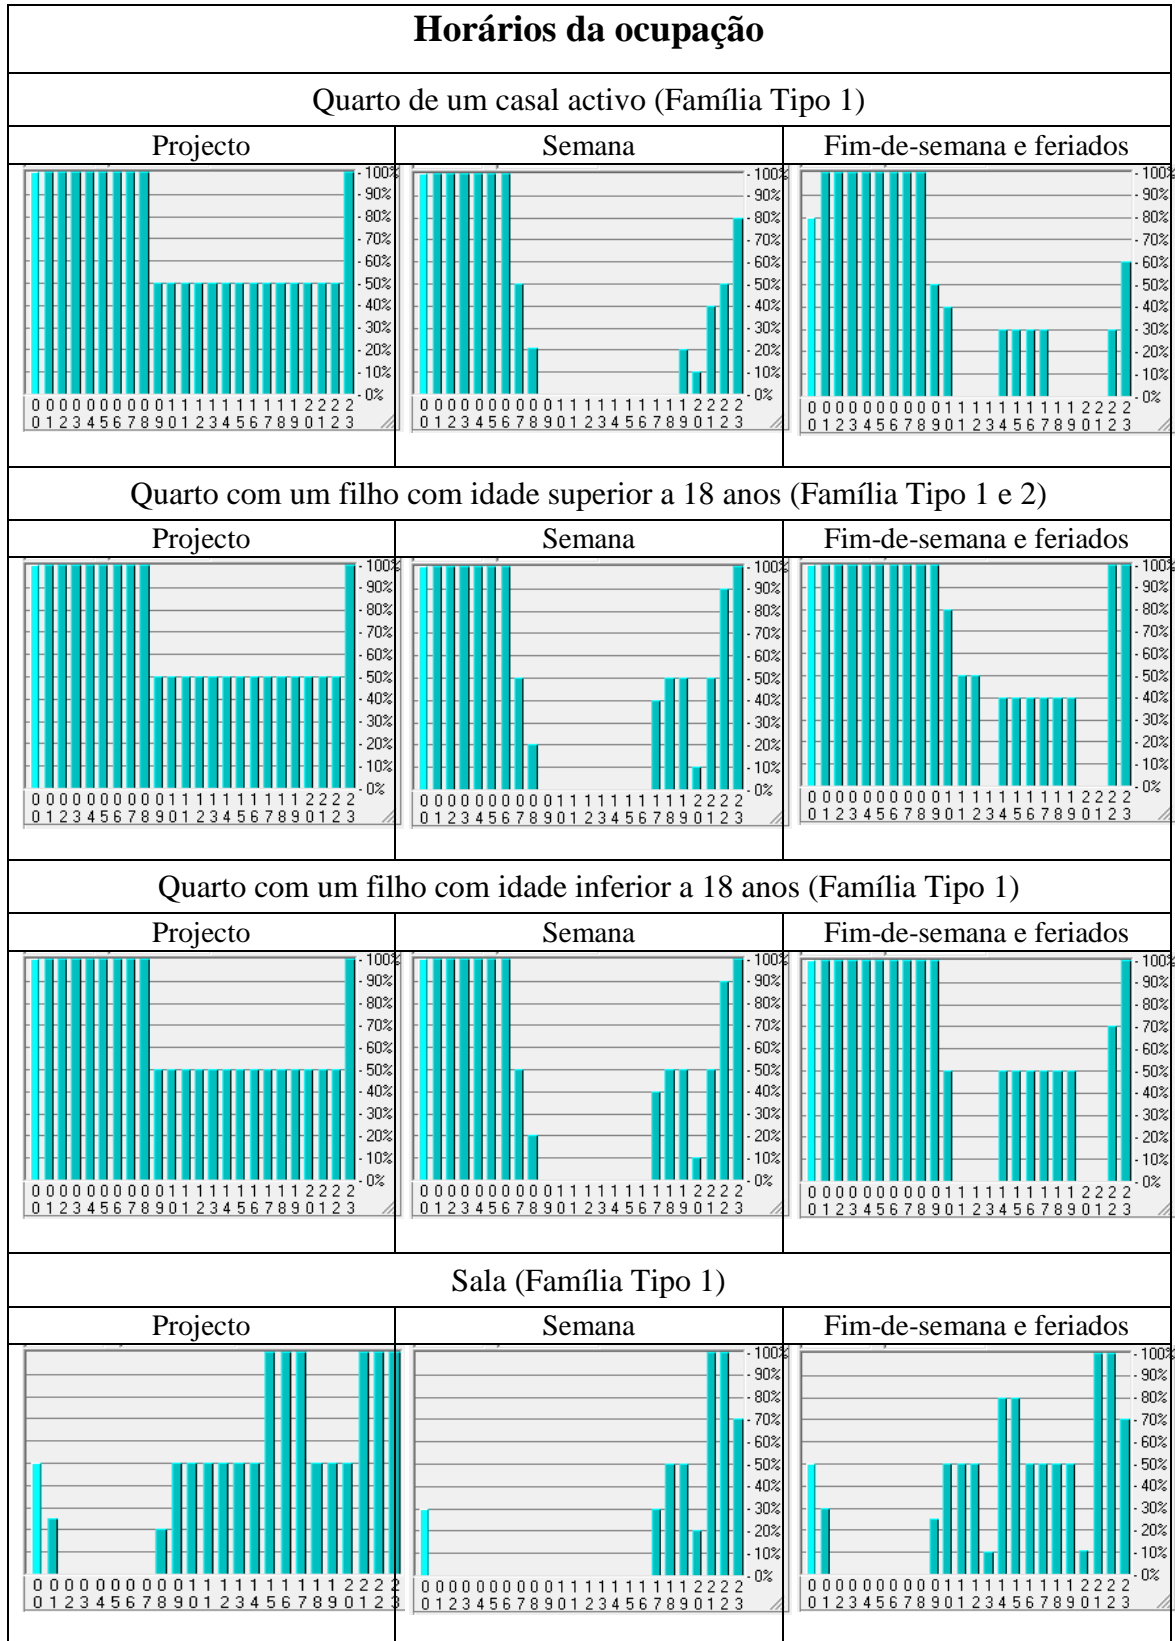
Horários da ocupação

Quarto de um casal activo (Família Tipo 1)

| Projecto | Semana | Fim-de-semana e feriados |
|---|---|---|
| 100% 90% 80% 70% 60% 50% 40% 30% 20% 10% 0% 00 01 02 03 04 05 06 07 08 09 10 11 12 13 14 15 16 17 18 19 20 21 22 23 | 100% 90% 80% 70% 60% 50% 40% 30% 20% 10% 0% 00 01 02 03 04 05 06 07 08 09 10 11 12 13 14 15 16 17 18 19 20 21 22 23 | 100% 90% 80% 70% 60% 50% 40% 30% 20% 10% 0% 00 01 02 03 04 05 06 07 08 09 10 11 12 13 14 15 16 17 18 19 20 21 22 23 |

Quarto com um filho com idade superior a 18 anos (Família Tipo 1 e 2)

| Projecto | Semana | Fim-de-semana e feriados |
|---|---|---|
| 100% 90% 80% 70% 60% 50% 40% 30% 20% 10% 0% 00 01 02 03 04 05 06 07 08 09 10 11 12 13 14 15 16 17 18 19 20 21 22 23 | 100% 90% 80% 70% 60% 50% 40% 30% 20% 10% 0% 00 01 02 03 04 05 06 07 08 09 10 11 12 13 14 15 16 17 18 19 20 21 22 23 | 100% 90% 80% 70% 60% 50% 40% 30% 20% 10% 0% 00 01 02 03 04 05 06 07 08 09 10 11 12 13 14 15 16 17 18 19 20 21 22 23 |

Quarto com um filho com idade inferior a 18 anos (Família Tipo 1)

| Projecto | Semana | Fim-de-semana e feriados |
|---|---|---|
| 100% 90% 80% 70% 60% 50% 40% 30% 20% 10% 0% 00 01 02 03 04 05 06 07 08 09 10 11 12 13 14 15 16 17 18 19 20 21 22 23 | 100% 90% 80% 70% 60% 50% 40% 30% 20% 10% 0% 00 01 02 03 04 05 06 07 08 09 10 11 12 13 14 15 16 17 18 19 20 21 22 23 | 100% 90% 80% 70% 60% 50% 40% 30% 20% 10% 0% 00 01 02 03 04 05 06 07 08 09 10 11 12 13 14 15 16 17 18 19 20 21 22 23 |

Sala (Família Tipo 1)

| Projecto | Semana | Fim-de-semana e feriados |
|---|---|---|
| 00 01 02 03 04 05 06 07 08 09 10 11 12 13 14 15 16 17 18 19 20 21 22 23 | 100% 90% 80% 70% 60% 50% 40% 30% 20% 10% 0% 00 01 02 03 04 05 06 07 08 09 10 11 12 13 14 15 16 17 18 19 20 21 22 23 | 100% 90% 80% 70% 60% 50% 40% 30% 20% 10% 0% 00 01 02 03 04 05 06 07 08 09 10 11 12 13 14 15 16 17 18 19 20 21 22 23 |